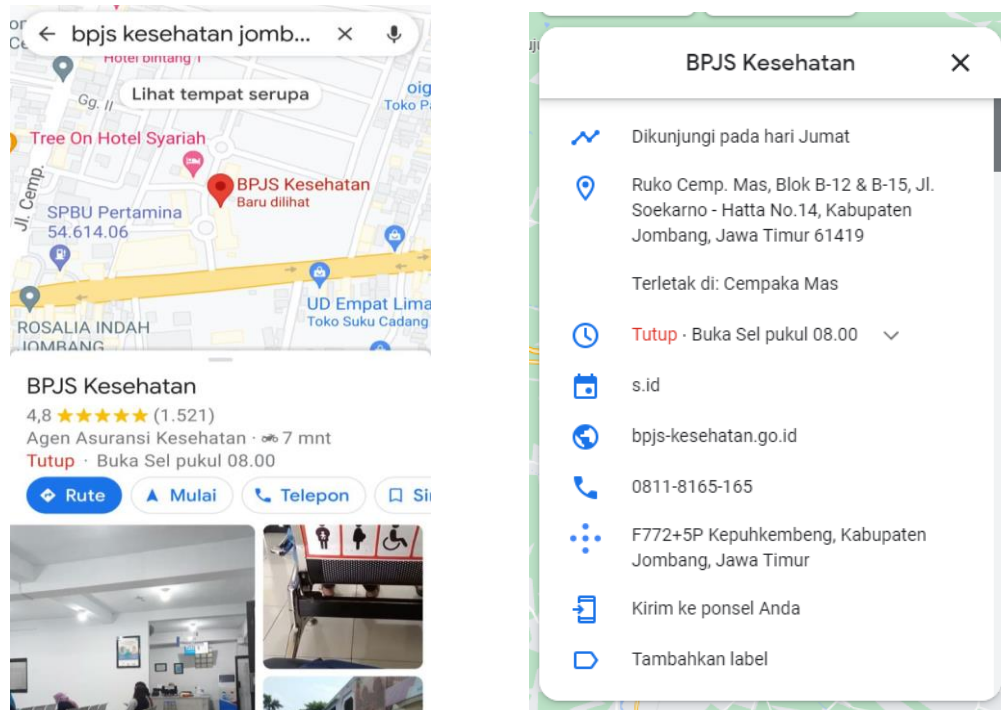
bpjs kesehatan jomb...

Hotel bintang 1

Gg. II

Lihat tempat serupa

Toko P

Tree On Hotel Syariah

Jl. Cemp.

BPJS Kesehatan
Baru dilihat

SPBU Pertamina
54.614.06

UD Empat Lima
Toko Suku Cadang

ROSALIA INDAH
JOMBANG

BPJS Kesehatan
4,8 ★★★★★ (1.521)
Agen Asuransi Kesehatan · 7 mnt
Tutup · Buka Sel pukul 08.00

Rute
Mulai
Telepon
Si

BPJS Kesehatan

Dikunjungi pada hari Jumat

Ruko Cemp. Mas, Blok B-12 & B-15, Jl. Soekarno - Hatta No.14, Kabupaten Jombang, Jawa Timur 61419

Terletak di: Cempaka Mas

Tutup · Buka Sel pukul 08.00

s.id

bpjs-kesehatan.go.id

0811-8165-165

F772+5P Kepuhkembeng, Kabupaten Jombang, Jawa Timur

Kirim ke ponsel Anda

Tambahkan label